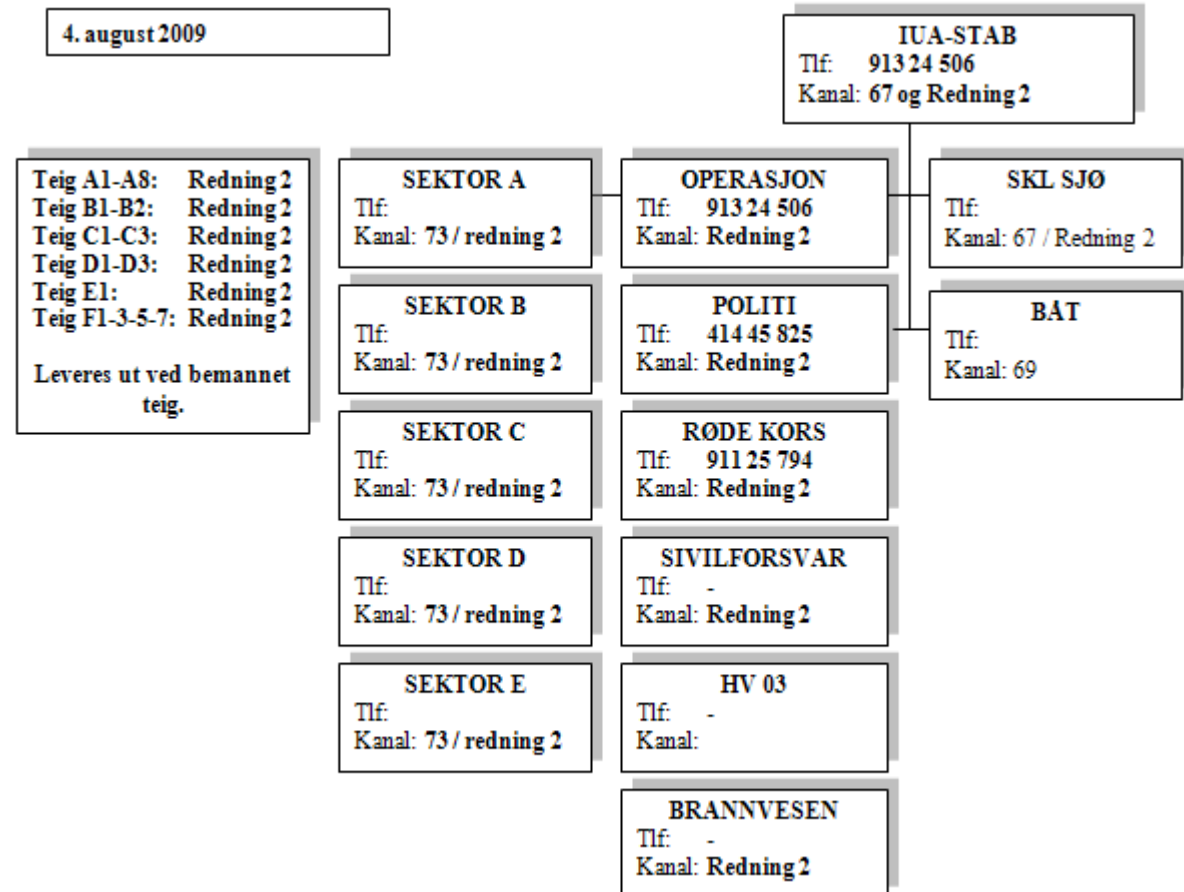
4. august 2009

IUA-STAB
Tlf: 913 24 506
Kanal: 67 og Redning 2

Teig A1-A8: Redning 2
Teig B1-B2: Redning 2
Teig C1-C3: Redning 2
Teig D1-D3: Redning 2
Teig E1: Redning 2
Teig F1-3-5-7: Redning 2

Leveres ut ved bemannet teig.

SEKTOR A
Tlf:
Kanal: 73 / redning 2

SEKTOR B
Tlf:
Kanal: 73 / redning 2

SEKTOR C
Tlf:
Kanal: 73 / redning 2

SEKTOR D
Tlf:
Kanal: 73 / redning 2

SEKTOR E
Tlf:
Kanal: 73 / redning 2

OPERASJON
Tlf: 913 24 506
Kanal: Redning 2

POLITI
Tlf: 414 45 825
Kanal: Redning 2

RØDE KORS
Tlf: 911 25 794
Kanal: Redning 2

SIVILFORSVAR
Tlf: -
Kanal: Redning 2

HV 03
Tlf: -
Kanal:

BRANNVESEN
Tlf: -
Kanal: Redning 2

SKL SJØ
Tlf:
Kanal: 67 / Redning 2

BÅT
Tlf:
Kanal: 69